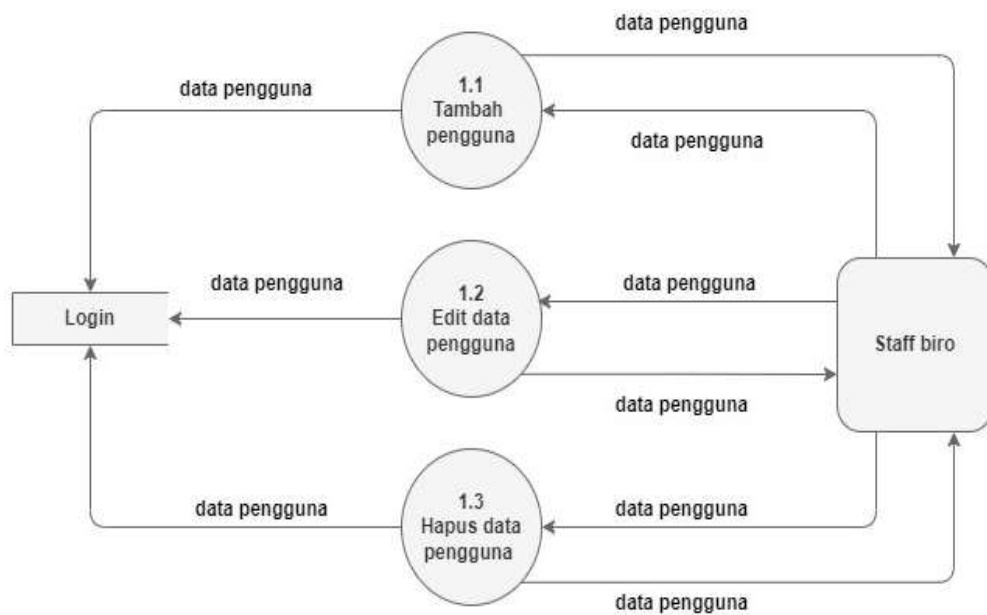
data pengguna

data pengguna

1.1
Tambah pengguna

data pengguna

data pengguna

1.2
Edit data pengguna

data pengguna

Login

Staff biro

data pengguna

data pengguna

1.3
Hapus data pengguna

data pengguna

data pengguna